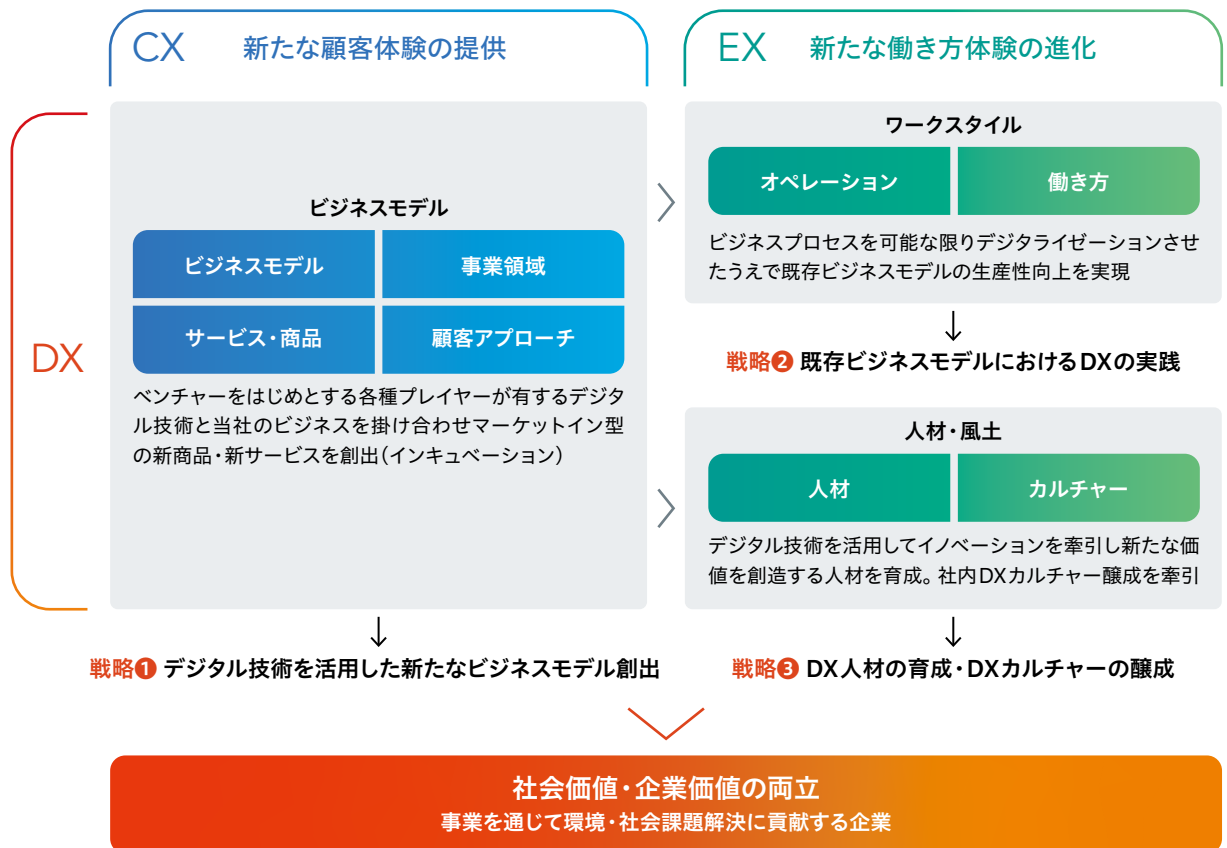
CX 新たな顧客体験の提供

EX 新たな働き方体験の進化

DX

ビジネスモデル

| ビジネスモデル | 事業領域 |
|---|---|
| サービス・商品 | 顧客アプローチ |

ベンチャーをはじめとする各種プレイヤーが有するデジタル技術と当社のビジネスを掛け合わせマーケットイン型の新商品・新サービスを創出(インキュベーション)

↓

戦略❶ デジタル技術を活用した新たなビジネスモデル創出

ワークスタイル

| オペレーション | 働き方 |
|---|---|

ビジネスプロセスを可能な限りデジタライゼーションさせたうえで既存ビジネスモデルの生産性向上を実現

↓

戦略❷ 既存ビジネスモデルにおけるDXの実践

人材・風土

| 人材 | カルチャー |
|---|---|

デジタル技術を活用してイノベーションを牽引し新たな価値を創造する人材を育成。社内DXカルチャー醸成を牽引

↓

戦略❸ DX人材の育成・DXカルチャーの醸成

社会価値・企業価値の両立
事業を通じて環境・社会課題解決に貢献する企業